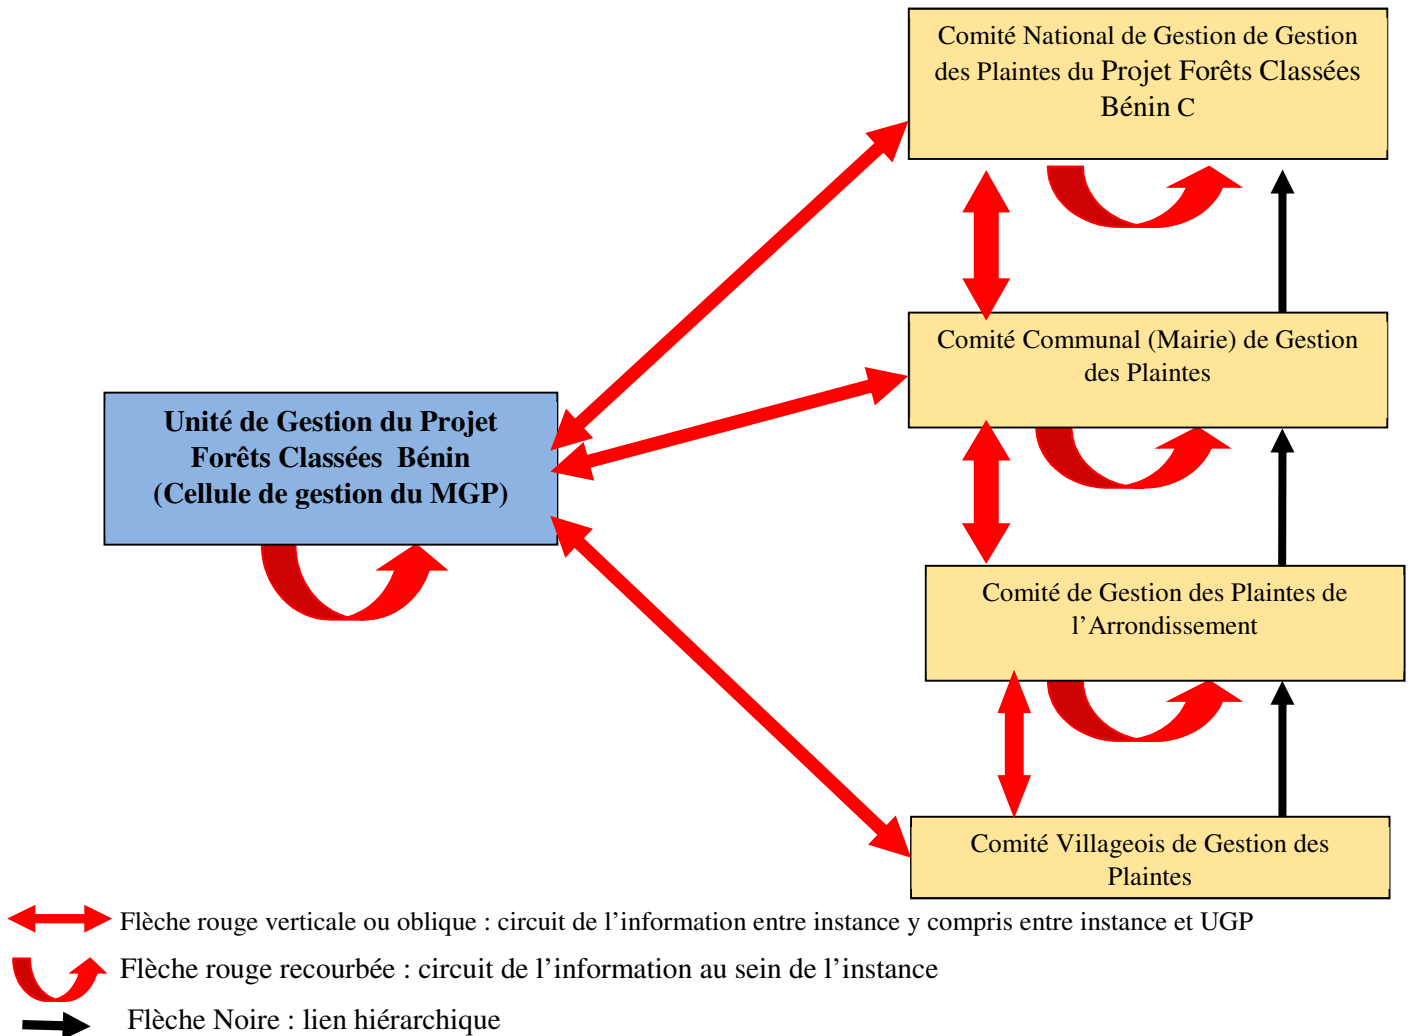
Comité National de Gestion de Gestion des Plaintes du Projet Forêts Classées Bénin C

Comité Communal (Mairie) de Gestion des Plaintes

Unité de Gestion du Projet Forêts Classées Bénin (Cellule de gestion du MGP)

Comité de Gestion des Plaintes de l'Arrondissement

Comité Villageois de Gestion des Plaintes

Flèche rouge verticale ou oblique : circuit de l'information entre instance y compris entre instance et UGP

Flèche rouge recourbée : circuit de l'information au sein de l'instance

Flèche Noire : lien hiérarchique